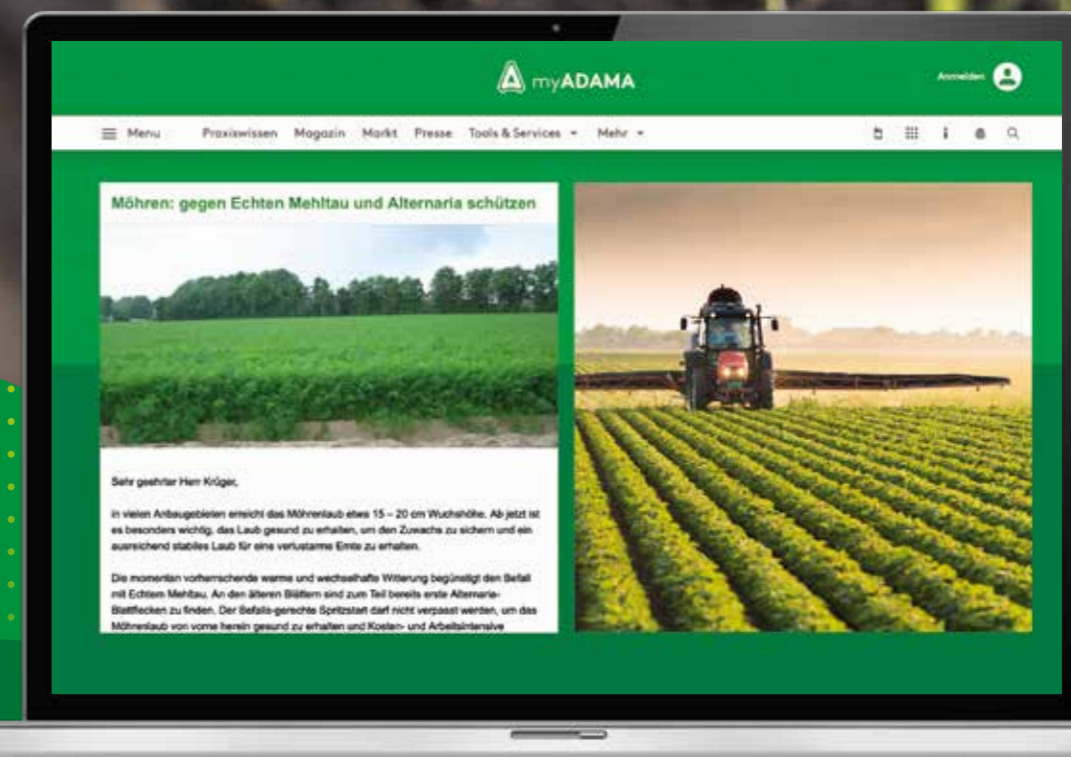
myADAMA

Anmelden

Menu Praxiswissen Magazin Markt Presse Tools & Services Mehr

Möhren: gegen Echten Mehltau und Alternaria schützen

Sehr geehrter Herr Krüger,

in vielen Anbaugebieten erreicht das Möhrenlaub etwa 15 – 20 cm Wuchshöhe. Ab jetzt ist es besonders wichtig, das Laub gesund zu erhalten, um den Zuwachs zu sichern und ein ausreichend stabiles Laub für eine verlustarme Ernte zu erhalten.

Die momentan vorherrschende warme und wechselhafte Witterung begünstigt den Befall mit Echtem Mehltau. An den älteren Blättern sind zum Teil bereits erste Alternaria-Blattflecken zu finden. Der Befalls-gerechte Spritzstart darf nicht verpasst werden, um das Möhrenlaub von vorne herein gesund zu erhalten und Kosten- und Arbeitsintensive